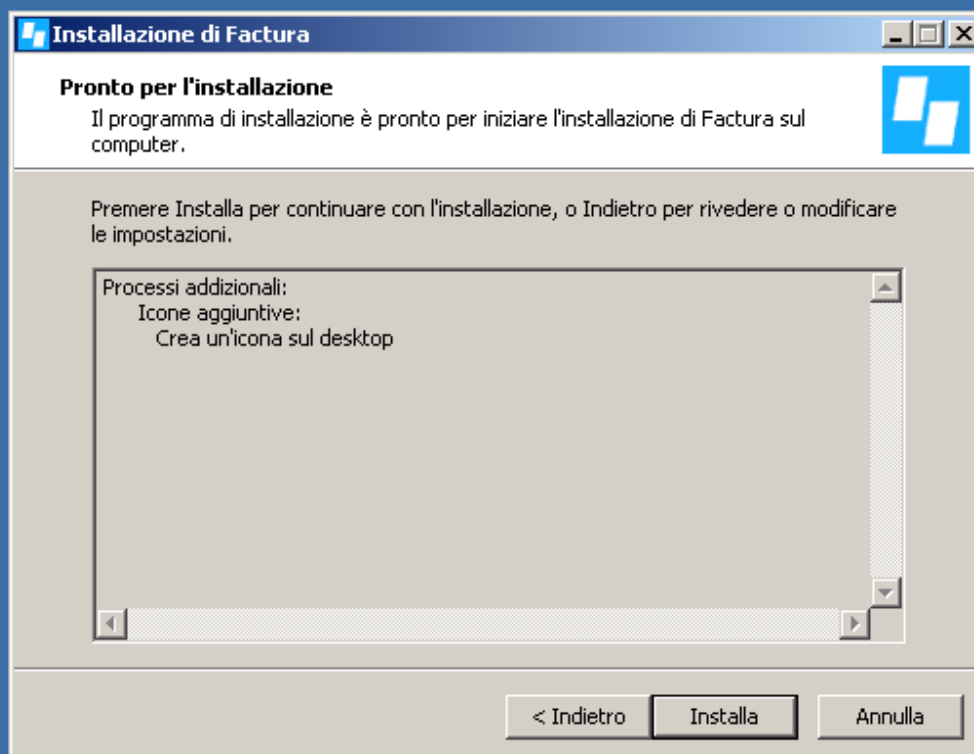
Installazione di Factura

Pronto per l'installazione

Il programma di installazione è pronto per iniziare l'installazione di Factura sul computer.

Premere Installa per continuare con l'installazione, o Indietro per rivedere o modificare le impostazioni.

Processi addizionali:
Icone aggiuntive:
Crea un'icona sul desktop

< Indietro
Installa
Annulla